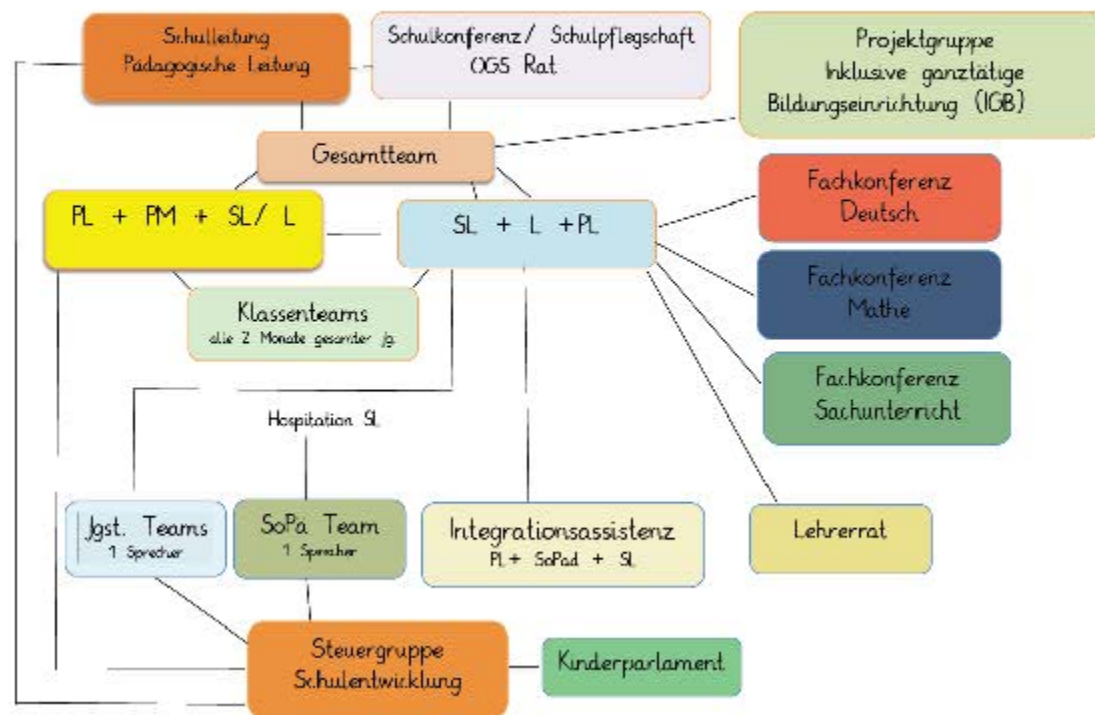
Schulleitung
Pädagogische Leitung

Schulkonferenz/ Schulpflegschaft
OGS Rat

Projektgruppe
Inklusive ganztätige
Bildungseinrichtung (IGB)

Gesamtteam

PL + PM + SL/ L

SL + L + PL

Fachkonferenz
Deutsch

Fachkonferenz
Mathe

Klassenteams
alle 2 Monate gesamter Jg.

Fachkonferenz
Sachunterricht

Hospitation SL

Jgst. Teams
1 Sprecher

SoPä Team
1 Sprecher

Integrationsassistenz
PL + SoPäd + SL

Lehrerrat

Steuergruppe
Schulentwicklung

Kinderparlament